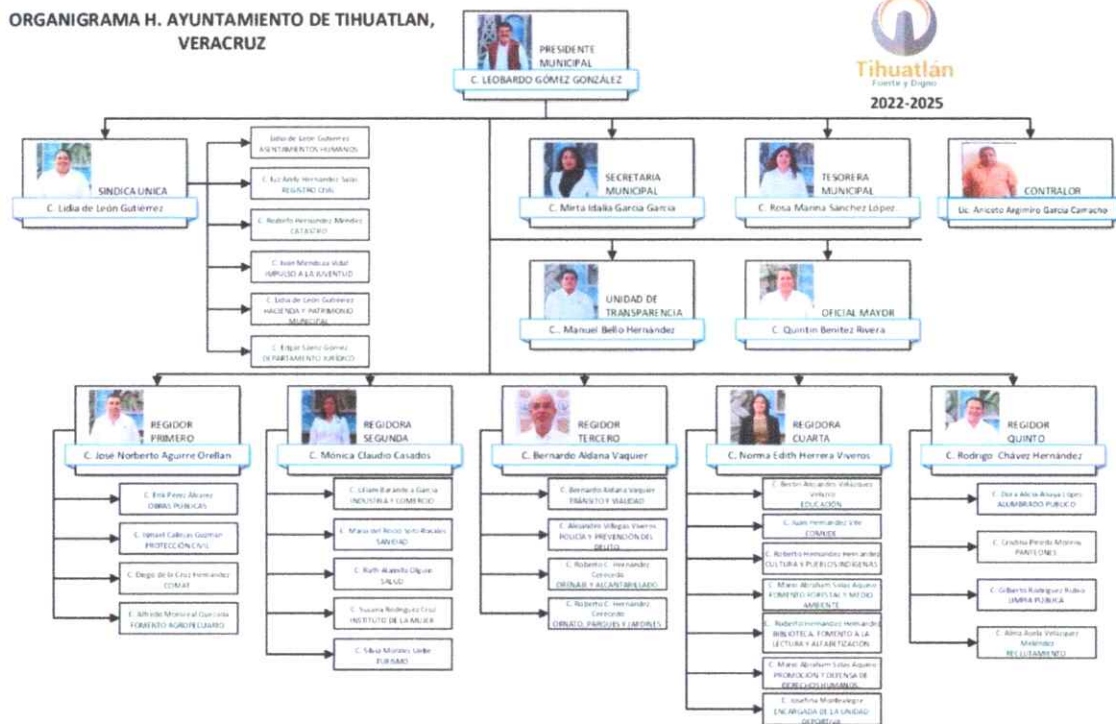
ORGANIGRAMA H. AYUNTAMIENTO DE TIHUATLAN, VERACRUZ

PRESIDENTE MUNICIPAL
C. LEOBARDO GÓMEZ GONZÁLEZ

Tihuatlán
Fuerte y Digno
2022-2025

SINDICA UNICA
C. Lidia de León Gutiérrez

Lidia de León Gutiérrez
ASENTAMIENTOS HUMANOS

C. Luz Arely Hernández Salas
REGISTRO CIVIL

C. Rodolfo Hernández Méndez
CATASTRO

C. Iván Mendoza Vidal
IMPULSO A LA JUVENTUD

C. Lidia de León Gutiérrez
HACIENDA Y PATRIMONIO MUNICIPAL

C. Edgar Sáenz Gómez
DEPARTAMENTO JURÍDICO

SECRETARIA MUNICIPAL
C. Mirta Idalia García García

TESORERA MUNICIPAL
C. Rosa Marina Sánchez López

CONTRALOR
Lic. Aniceto Argimiro García Camacho

UNIDAD DE TRANSPARENCIA
C. Manuel Bello Hernández

OFICIAL MAYOR
C. Quintín Benítez Rivera

REGIDOR PRIMERO
C. José Norberto Aguirre Orellan

C. Erik Pérez Álvarez
OBRAS PUBLICAS

C. Ismael Callejas Guzmán
PROTECCIÓN CIVIL

C. Diego de la Cruz Hernández
COMAT

C. Alfredo Monreal Quezada
FOMENTO AGROPECUARIO

REGIDORA SEGUNDA
C. Mónica Claudio Casados

C. Liliam Barrientos García
INDUSTRIA Y COMERCIO

C. María del Rocío Soto Rosales
SANIDAD

C. Ruth Alarcón Olguín
SALUD

C. Susana Rodríguez Cruz
INSTITUTO DE LA MUJER

C. Silvia Morales Uribe
TURISMO

REGIDOR TERCERO
C. Bernardo Aldana Vaquier

C. Bernardo Aldana Vaquier
TRÁNSITO Y VIALIDAD

C. Alejandro Villegas Viveros
POLICÍA Y PREVENCIÓN DEL DELITO

C. Roberto C. Hernández Cercedo
DRENAJE Y ALCANTARILLADO

C. Roberto C. Hernández Cercedo
ORNATO, PARQUES Y JARDINES

REGIDORA CUARTA
C. Norma Edith Herrera Viveros

C. Néstor Alejandro Velázquez Viveros
EDUCACIÓN

C. Juan Hernández Vite
CONADE

C. Roberto Hernández Hernández
CULTURA Y PUEBLOS INDIGENAS

C. Mario Abraham Salas Aquino
FOMENTO FORESTAL Y MEDIO AMBIENTE

C. Roberto Hernández Hernández
BIBLIOTECA, FOMENTO A LA LECTURA Y ALFABETIZACIÓN

C. Mario Abraham Salas Aquino
PROMOCIÓN Y DEFENSA DE DERECHOS HUMANOS

C. Josefina Montealegre
ENCARGADA DE LA UNIDAD DEPORTIVA

REGIDOR QUINTO
C. Rodrigo Chávez Hernández

C. Dora Alicia Anaya López
ALUMBRADO PUBLICO

C. Cristina Pineda Molina
PANTEONES

C. Gilberto Rodríguez Rubio
LIMPIA PUBLICA

C. Alma Aurea Velázquez Meléndez
RECLUTAMIENTO